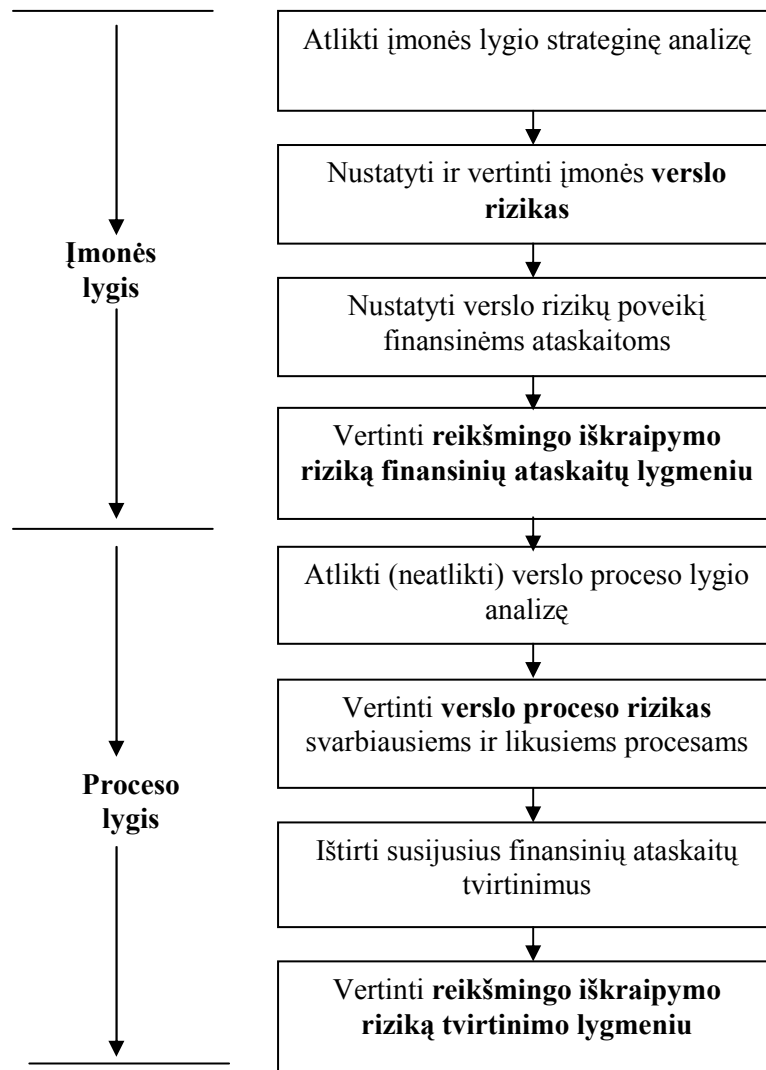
Įmonės lygis

Atlikti įmonės lygio strateginę analizę

Nustatyti ir vertinti įmonės verslo rizikas

Nustatyti verslo rizikų poveikį finansinėms ataskaitoms

Vertinti reikšmingo iškraipymo riziką finansinių ataskaitų lygmeniu

Proceso lygis

Atlikti (neatlikti) verslo proceso lygio analizę

Vertinti verslo proceso rizikas svarbiausiems ir likusiems procesams

Ištirti susijusius finansinių ataskaitų tvirtinimus

Vertinti reikšmingo iškraipymo riziką tvirtinimo lygmeniu